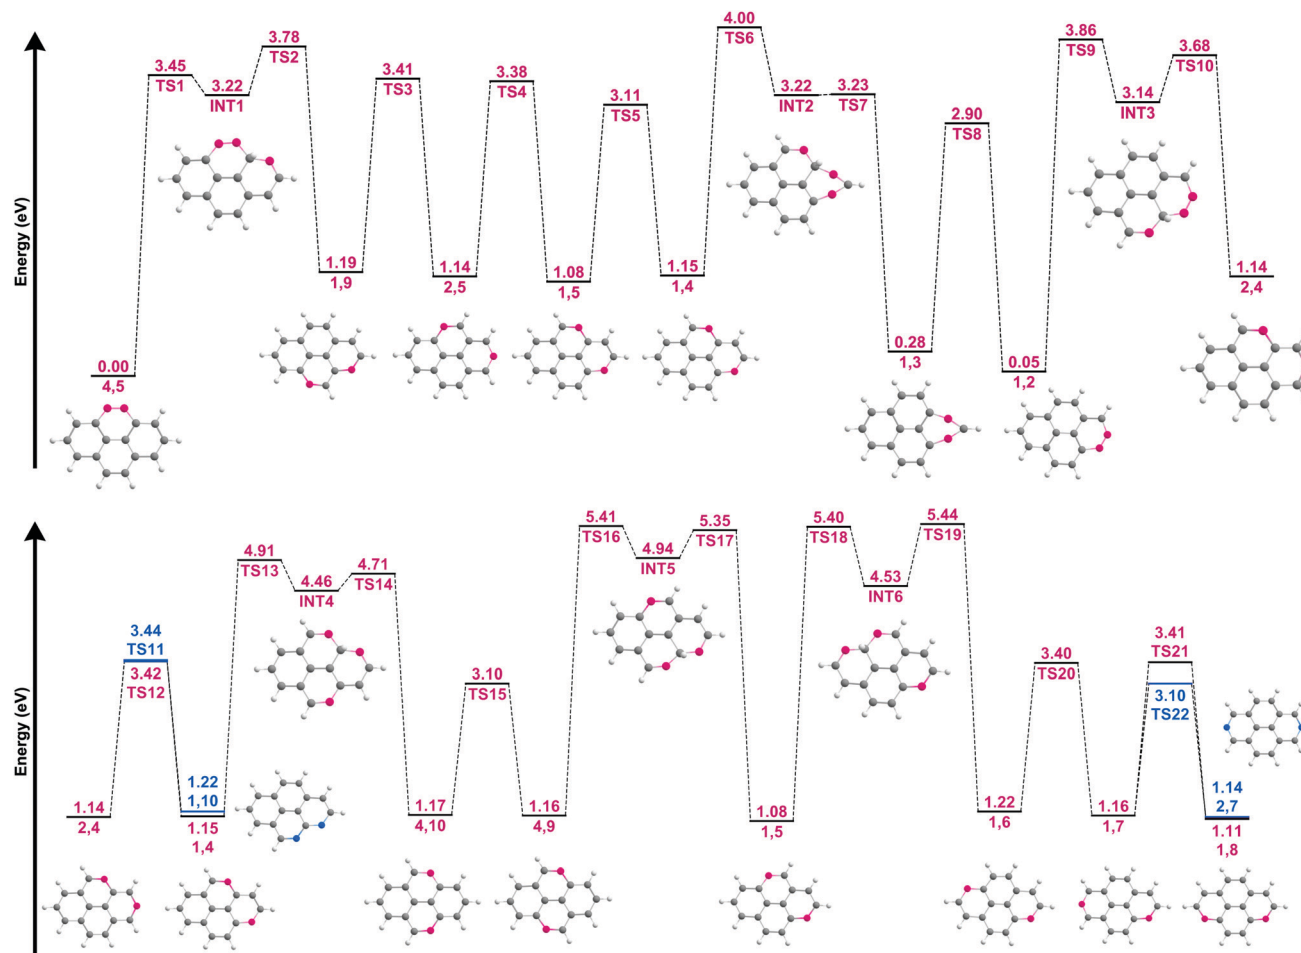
Energy (eV)

0.00
4,5
3.45
TS1
3.22
INT1
3.78
TS2
1.19
1,9
3.41
TS3
1.14
2,5
3.38
TS4
1.08
1,5
3.11
TS5
1.15
1,4
4.00
TS6
3.22
INT2
3.23
TS7
0.28
1,3
2.90
TS8
0.05
1,2
3.86
TS9
3.14
INT3
3.68
TS10
1.14
2,4

Energy (eV)

1.14
2,4
3.44
TS11
3.42
TS12
1.22
1,10
1.15
1,4
4.91
TS13
4.46
INT4
4.71
TS14
1.17
4,10
3.10
TS15
1.16
4,9
5.41
TS16
4.94
INT5
5.35
TS17
1.08
1,5
5.40
TS18
4.53
INT6
5.44
TS19
1.22
1,6
3.40
TS20
1.16
1,7
3.41
TS21
3.10
TS22
1.14
2,7
1.11
1,8